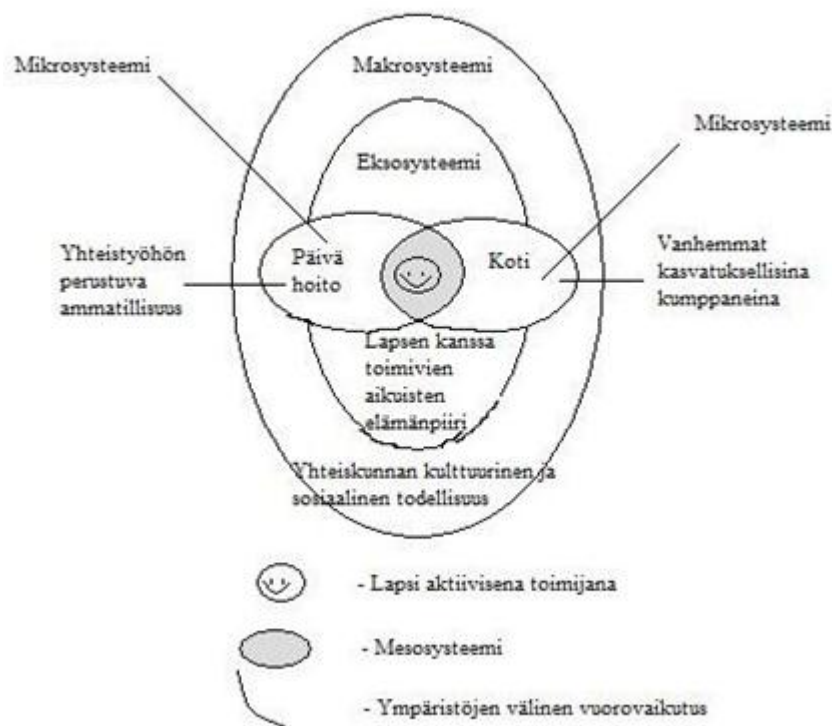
Mikrosysteemi

Makrosysteemi

Mikrosysteemi

Eksosysteemi

Yhteistyöhön perustuva ammatillisuus

Päivä hoito

Koti

Vanhemmat kasvatuksellisina kumppaneina

Lapsen kanssa toimivien aikuisten elämänpiiri

Yhteiskunnan kulttuurinen ja sosiaalinen todellisuus

- Lapsi aktiivisena toimijana

- Mesosysteemi

- Ympäristöjen välinen vuorovaikutus